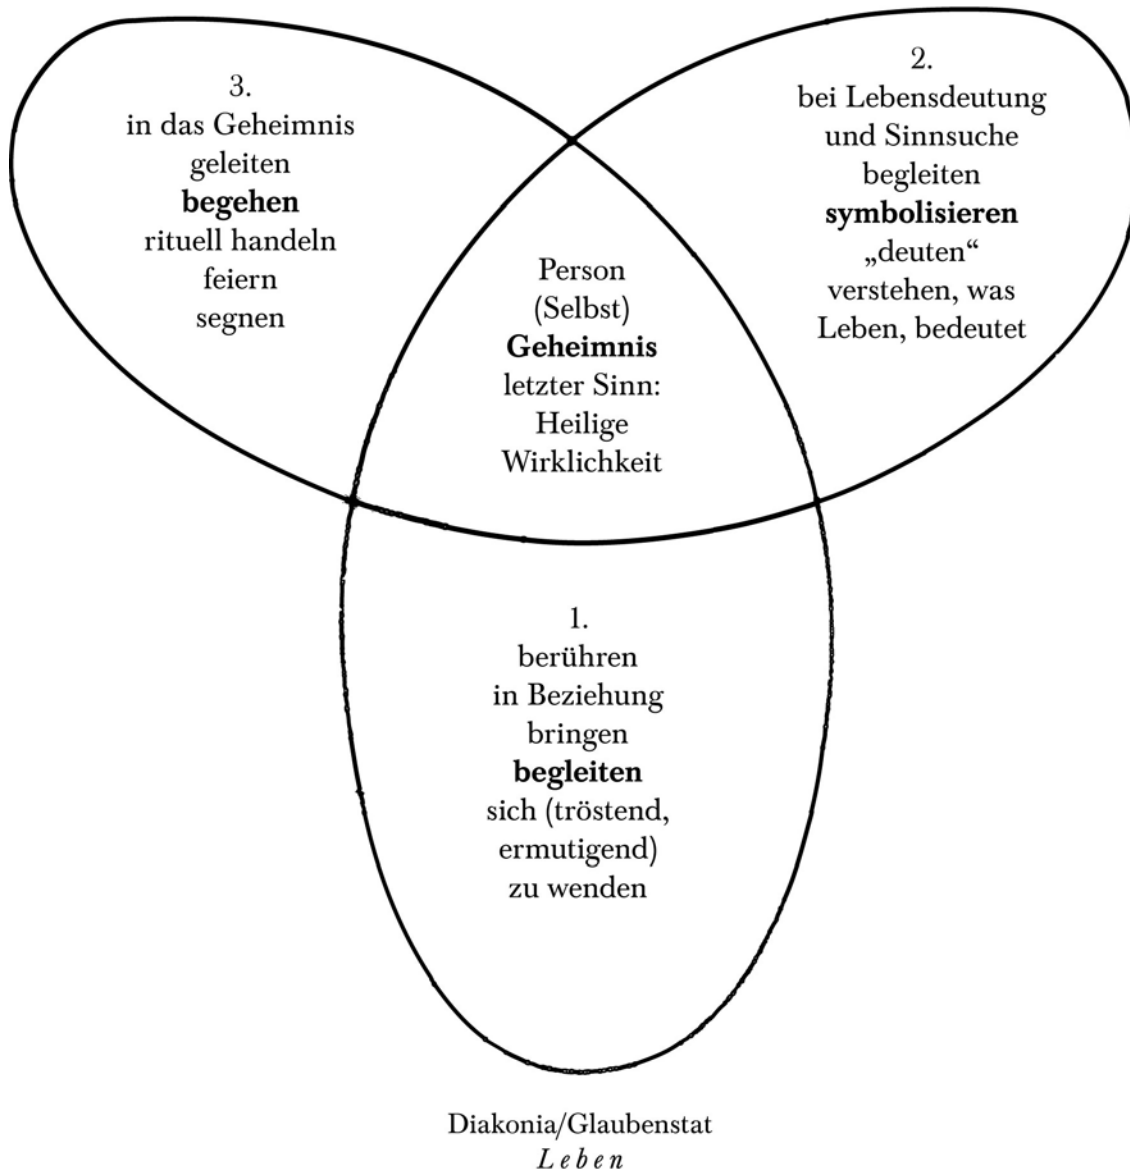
3.
in das Geheimnis geleiten
**begehen**
rituell handeln
feiern
segnen

2.
bei Lebensdeutung und Sinnsuche begleiten
**symbolisieren**
„deuten“
verstehen, was Leben, bedeutet

Person
(Selbst)
**Geheimnis**
letzter Sinn:
Heilige Wirklichkeit

1.
berühren
in Beziehung bringen
**begleiten**
sich (tröstend, ermutigend) zu wenden

Diakonia/Glaubenstat
*Leben*